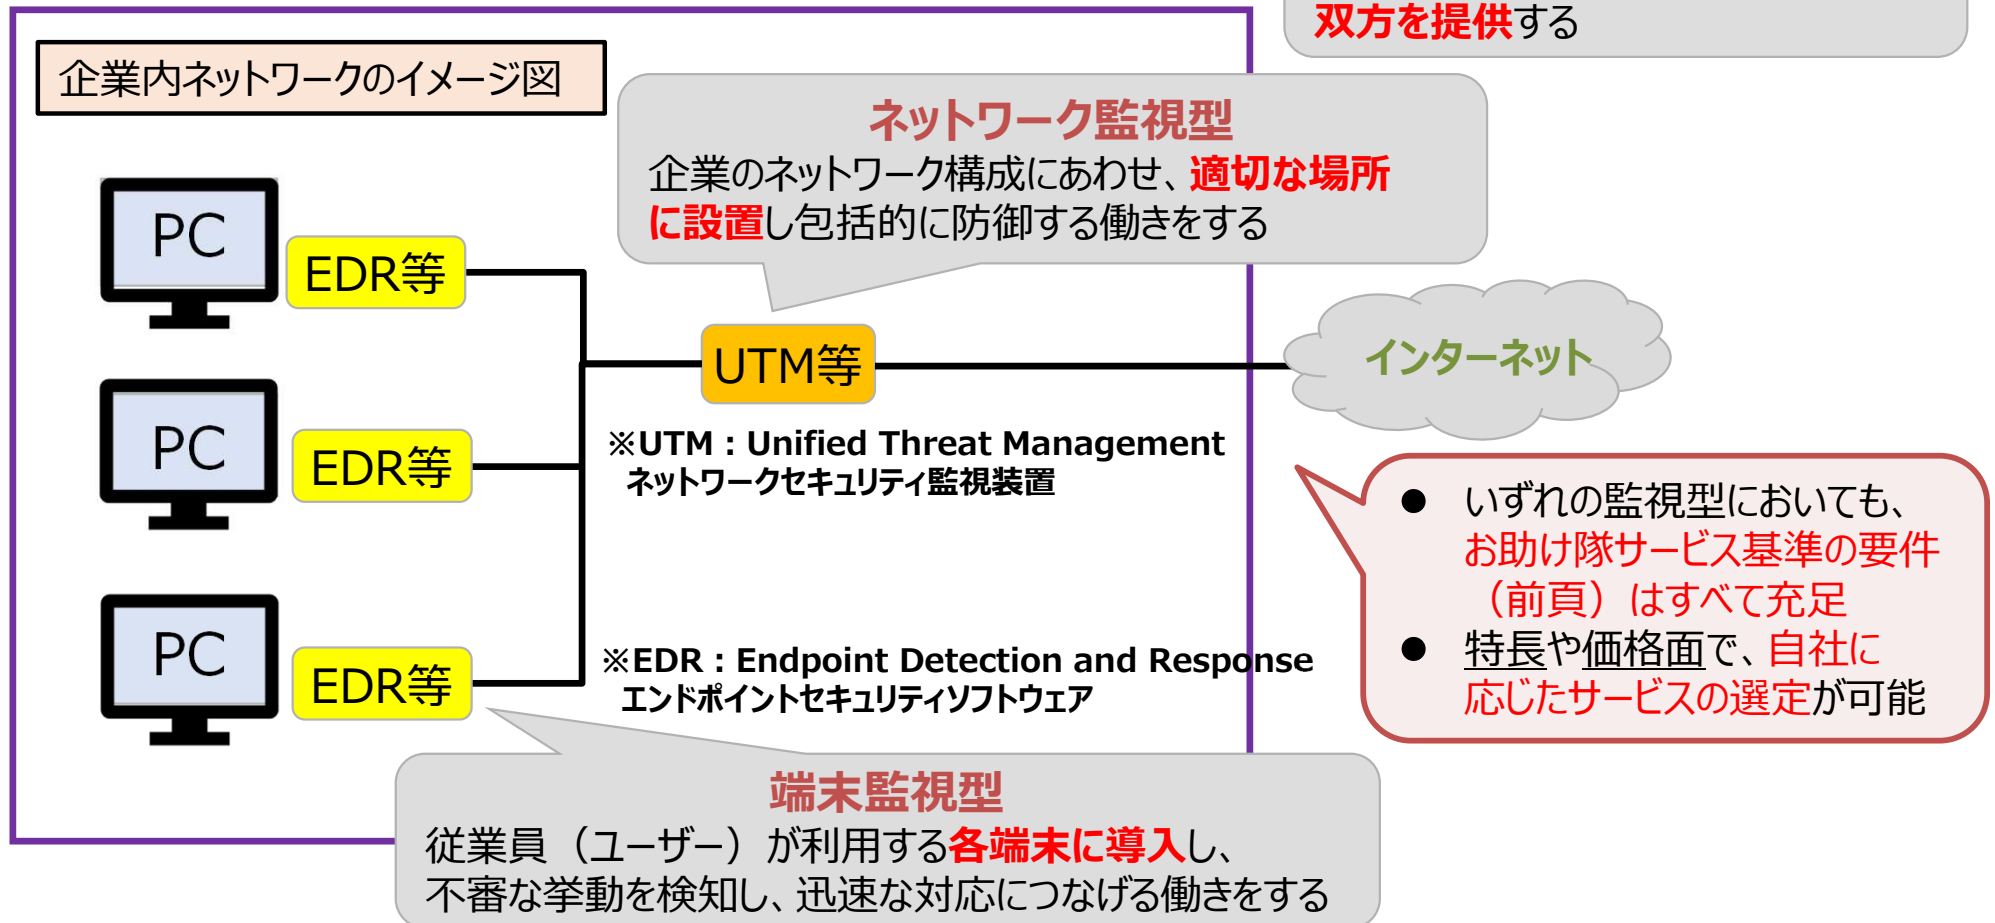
双方を提供する

企業内ネットワークのイメージ図

ネットワーク監視型
企業のネットワーク構成にあわせ、適切な場所に設置し包括的に防御する働きをする

PC
EDR等
PC
EDR等
PC
EDR等

UTM等

インターネット

※UTM：Unified Threat Management
ネットワークセキュリティ監視装置

※EDR：Endpoint Detection and Response
エンドポイントセキュリティソフトウェア

● いずれの監視型においても、お助け隊サービス基準の要件（前頁）はすべて充足
● 特長や価格面で、自社に応じたサービスの選定が可能

端末監視型
従業員（ユーザー）が利用する各端末に導入し、不審な挙動を検知し、迅速な対応につなげる働きをする